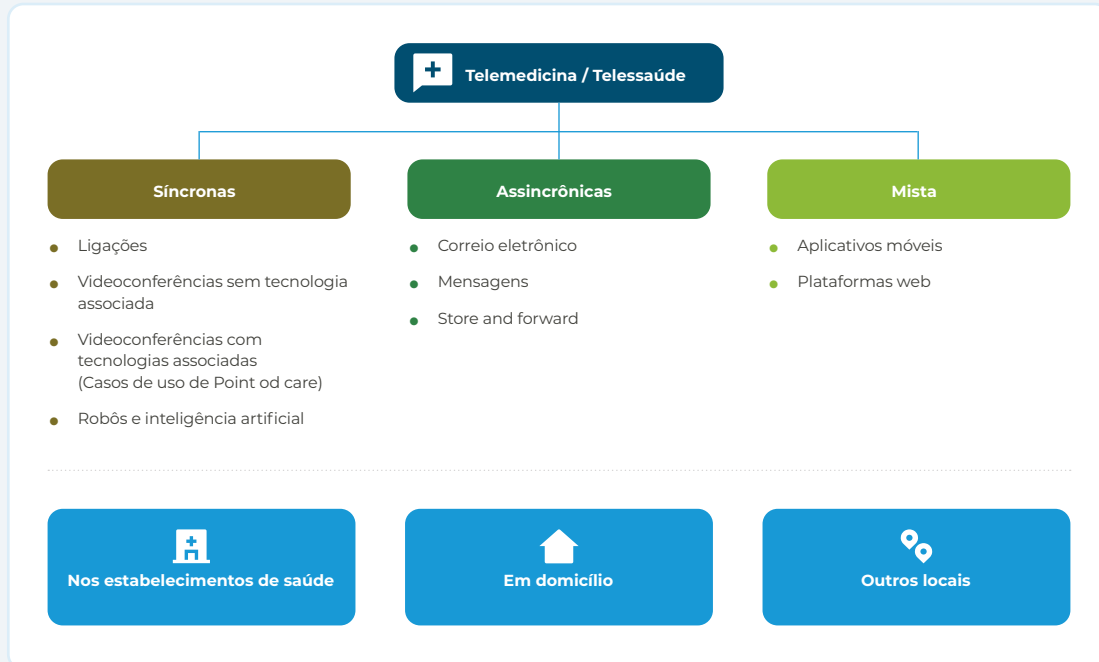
Telemedicina / Telessaúde

Síncronas

- Ligações
- Videoconferências sem tecnologia associada
- Videoconferências com tecnologias associadas (Casos de uso de Point od care)
- Robôs e inteligência artificial

Assincrônicas

- Correio eletrônico
- Mensagens
- Store and forward

Mista

- Aplicativos móveis
- Plataformas web

Nos estabelecimentos de saúde

Em domicílio

Outros locais